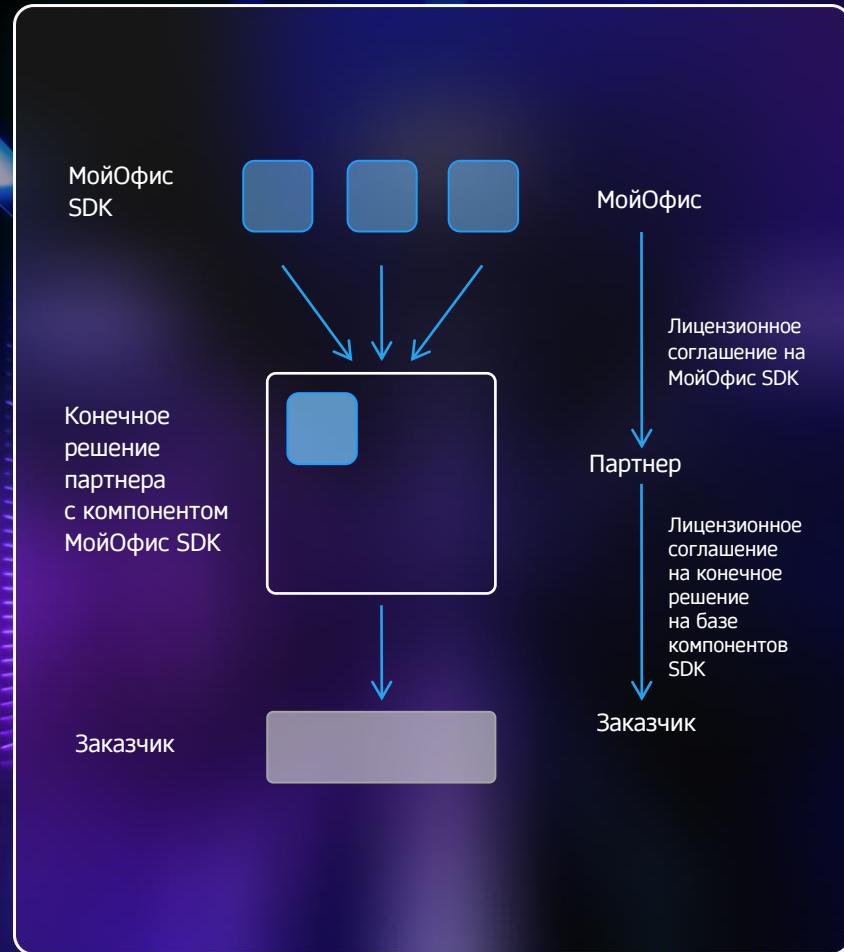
МойОфис SDK

Конечное решение партнера с компонентом МойОфис SDK

Заказчик

МойОфис

Лицензионное соглашение на МойОфис SDK

Партнер

Лицензионное соглашение на конечное решение на базе компонентов SDK

Заказчик